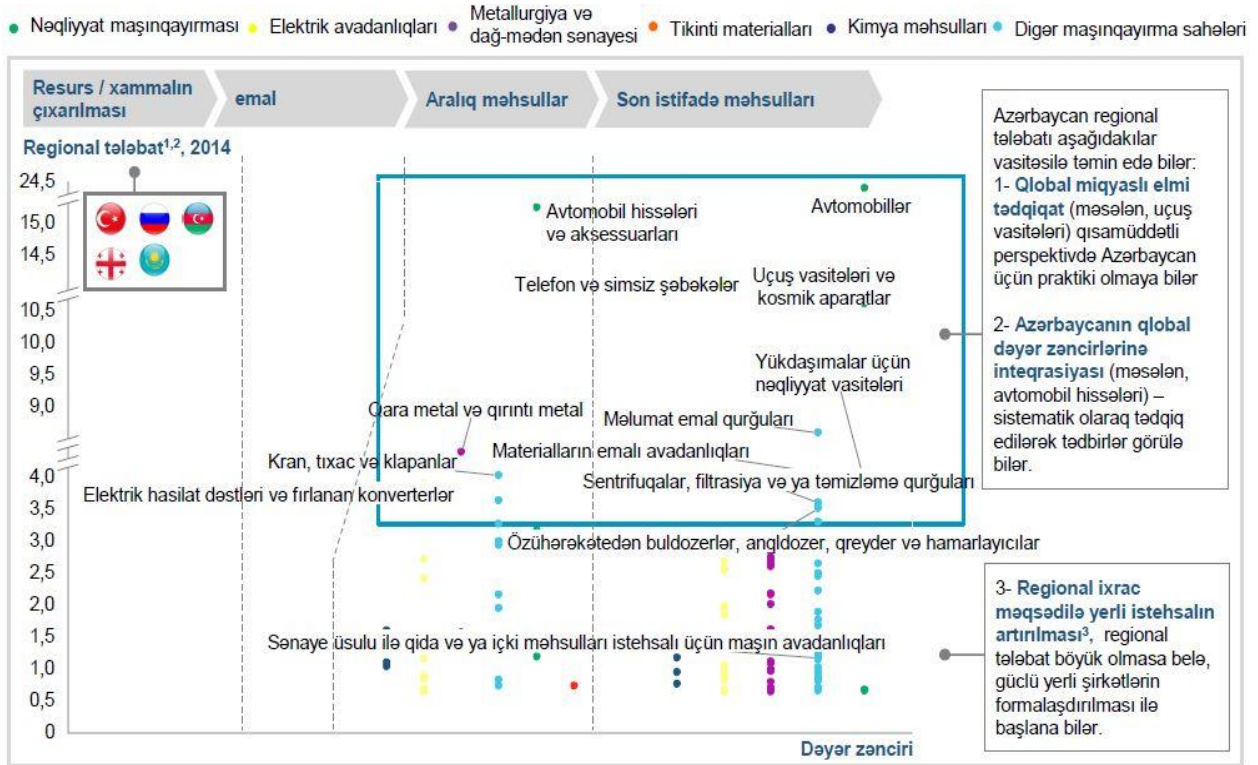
Nəqliyyat maşınqayırması · Elektrik avadanlıqları · Metallurgiya və dağ-mədən sənayesi · Tikinti materialları · Kimya məhsulları · Digər maşınqayırma sahələri

Resurs / xammalın çıxarılması
emal
Aralıq məhsullar
Son istifadə məhsulları

Regional tələbat$^{1,2}$, 2014

24,5
15,0
14,5
10,5
10,0
9,5
9,0
4,0
3,5
3,0
2,5
2,0
1,5
1,0
0,5
0

Avtomobil hissələri və aksessuarları
Avtomobillər
Telefon və simsiz şəbəkələr
Uçuş vasitələri və kosmik aparatlar
Yükdaşımalar üçün nəqliyyat vasitələri
Qara metal və qırıntı metal
Məlumat emal qurğuları
Materialların emalı avadanlıqları
Kran, tıxac və klapanlar
Sentrifuqalar, filtrasiya və ya təmizləmə qurğuları
Elektrik hasilat dəstləri və fırlanan konverterlər
Özühərəkətedən buldozerlər, angldozer, qreyder və hamarlayıcılar
Sənaye üsulu ilə qida və ya içki məhsulları istehsalı üçün maşın avadanlıqları

Dəyər zənciri

Azərbaycan regional tələbatı aşağıdakılar vasitəsilə təmin edə bilər:
1- Qlobal miqyaslı elmi tədqiqat (məsələn, uçuş vasitələri) qısamüddətli perspektivdə Azərbaycan üçün praktiki olmaya bilər

2- Azərbaycanın qlobal dəyər zəncirlərinə inteqrasiyası (məsələn, avtomobil hissələri) – sistematik olaraq tədqiq edilərək tədbirlər görülə bilər.

3- Regional ixrac məqsədilə yerli istehsalın artırılması$^{3}$, regional tələbat böyük olmasa belə, güclü yerli şirkətlərin formalaşdırılması ilə başlana bilər.